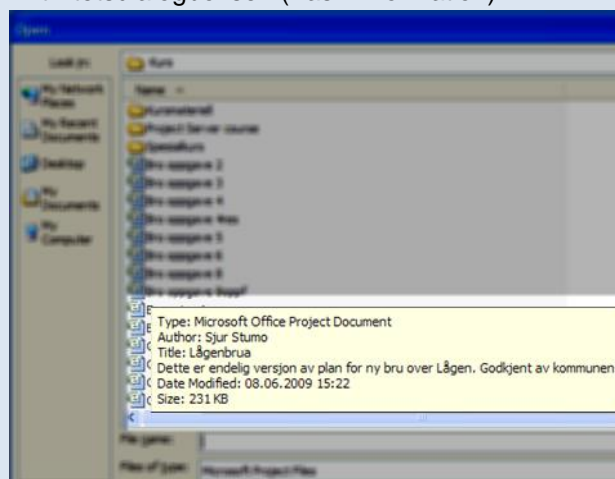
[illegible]

Open

Look in: Kurs

My Network Places

My Recent Documents

Desktop

My Documents

My Computer

Name

Kursmateriell

Project Server course

Spesialkurs

Bro oppgave 2

Bro oppgave 3

Bro oppgave 4

Bro oppgave 4nes

Bro oppgave 5

Bro oppgave 6

Bro oppgave 8

Bro oppgave Boppf

Type: Microsoft Office Project Document
Author: Sjur Stumo
Title: Lågenbrua
Dette er endelig versjon av plan for ny bru over Lågen. Godkjent av kommunen
Date Modified: 08.06.2009 15:22
Size: 231 KB

File name:

Files of type: Microsoft Project Files